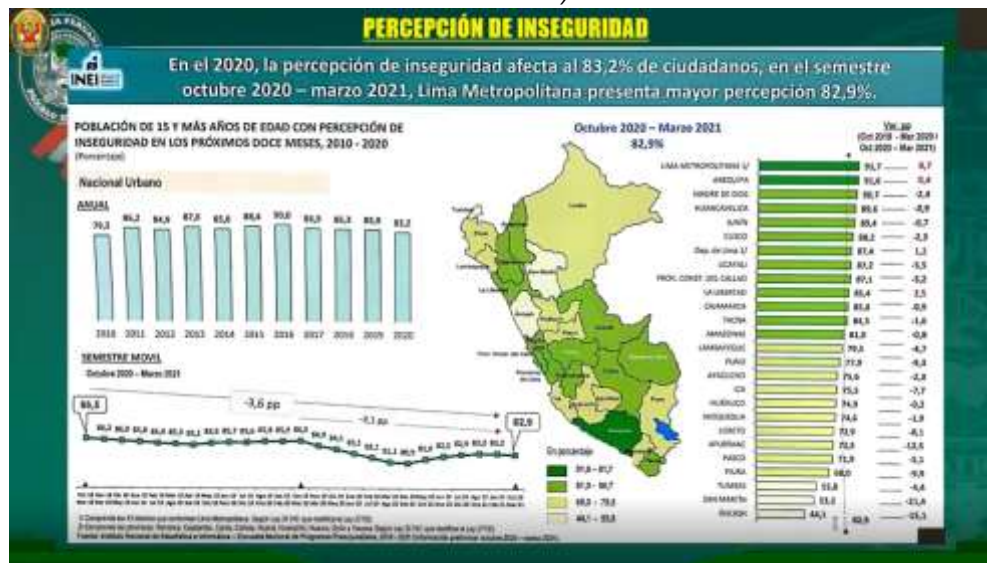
PERCEPCIÓN DE INSEGURIDAD

INEI

En el 2020, la percepción de inseguridad afecta al 83,2% de ciudadanos, en el semestre octubre 2020 – marzo 2021, Lima Metropolitana presenta mayor percepción 82,9%.

POBLACIÓN DE 15 Y MÁS AÑOS DE EDAD CON PERCEPCIÓN DE INSEGURIDAD EN LOS PRÓXIMOS DOCE MESES, 2010 - 2020
(Porcentaje)

Nacional Urbano

ANUAL

| 2010 | 2011 | 2012 | 2013 | 2014 | 2015 | 2016 | 2017 | 2018 | 2019 | 2020 |
|---|---|---|---|---|---|---|---|---|---|---|
| 79,2 | 86,2 | 84,9 | 87,6 | 85,8 | 88,4 | 90,0 | 86,3 | 85,3 | 85,8 | 83,2 |

SEMESTRE MOVIL
Octubre 2020 – Marzo 2021

86,5

-3,6 pp

-0,1 pp

82,9

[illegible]

Octubre 2020 – Marzo 2021
82,9%

En porcentaje
87,6 – 91,7
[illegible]
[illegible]
44,1 – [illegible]

Var. pp
(Oct 2019 - Mar 2020 / Oct 2020 - Mar 2021)

| | | |
|---|---|---|
| LIMA METROPOLITANA 1/ | 91,7 | 0,7 |
| AREQUIPA | 91,6 | 0,4 |
| MADRE DE DIOS | 90,7 | -2,8 |
| HUANCAVELICA | 89,6 | -0,9 |
| JUNÍN | 89,4 | -0,7 |
| CUSCO | 88,2 | -2,3 |
| Dep. de Lima 2/ | 87,6 | 1,1 |
| UCAYALI | 87,2 | -3,5 |
| PROV. CONST. DEL CALLAO | 87,1 | -3,2 |
| LA LIBERTAD | 85,4 | 2,5 |
| CAJAMARCA | 85,0 | -0,9 |
| TACNA | 84,5 | -1,6 |
| AMAZONAS | 83,0 | -0,8 |
| LAMBAYEQUE | 79,6 | -4,7 |
| PUNO | 77,9 | -9,3 |
| AYACUCHO | 75,6 | -2,8 |
| ICA | 75,3 | -7,7 |
| HUÁNUCO | 74,9 | -0,2 |
| MOQUEGUA | 74,6 | -1,9 |
| LORETO | 72,9 | -8,1 |
| APURÍMAC | 72,4 | -12,5 |
| PASCO | 71,9 | -3,1 |
| PIURA | 68,0 | -9,8 |
| TUMBES | 53,8 | -4,4 |
| SAN MARTÍN | 53,3 | -21,4 |
| ÁNCASH | 44,1 | -15,3 |

82,9

1/ Comprende los 43 distritos que conforman Lima Metropolitana. Según Ley 31140 que modifica la Ley 27783.
2/ Comprende las provincias: Barranca, Cajatambo, Canta, Cañete, Huaral, Huarochirí, Huaura, Oyón y Yauyos. Según Ley 31140 que modifica la Ley 27783.
Fuente: Instituto Nacional de Estadística e Informática - Encuesta Nacional de Programas Presupuestales, 2010 - 2021 (Información preliminar octubre 2020 - marzo 2021).